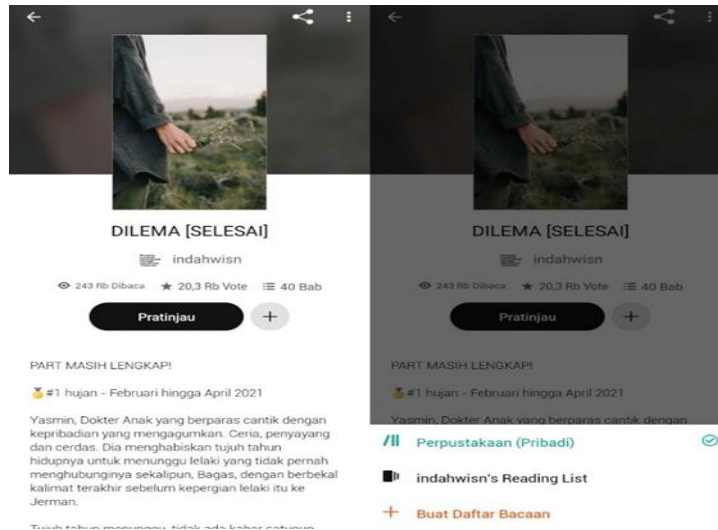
DILEMA [SELESAI]

indahwisn

243 Rb Dibaca ★ 20,3 Rb Vote ☰ 40 Bab

Pratinjau +

PART MASIH LENGKAP!

#1 hujan - Februari hingga April 2021

Yasmin, Dokter Anak yang berparas cantik dengan kepribadian yang mengagumkan. Ceria, penyayang dan cerdas. Dia menghabiskan tujuh tahun hidupnya untuk menunggu lelaki yang tidak pernah menghubunginya sekalipun, Bagas, dengan berbekal kalimat terakhir sebelum kepergian lelaki itu ke Jerman.

Tujuh tahun menunggu, tidak ada kabar satupun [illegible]

DILEMA [SELESAI]

indahwisn

243 Rb Dibaca ★ 20,3 Rb Vote ☰ 40 Bab

Pratinjau +

PART MASIH LENGKAP!

#1 hujan - Februari hingga April 2021

Yasmin, Dokter Anak yang berparas cantik dengan

Perpustakaan (Pribadi)

indahwisn's Reading List

+ Buat Daftar Bacaan